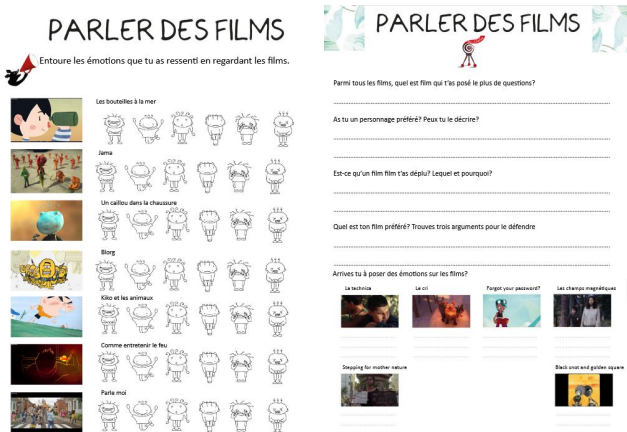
PARLER DES FILMS

Entoure les émotions que tu as ressenti en regardant les films.

Les bouteilles à la mer

Jama

Un caillou dans la chaussure

Blorg

Kiko et les animaux

Comme entretenir le feu

Parle moi

PARLER DES FILMS

Parmi tous les films, quel est film qui t'as posé le plus de questions?

As tu un personnage préféré? Peux tu le décrire?

Est-ce qu'un film film t'as déplu? Lequel et pourquoi?

Quel est ton film préféré? Trouves trois arguments pour le défendre

Arrives tu à poser des émotions sur les films?

Le technica

Le cri

Forgot your password?

Les champs magnétiques

Stepping for mother nature

Black snot and golden square